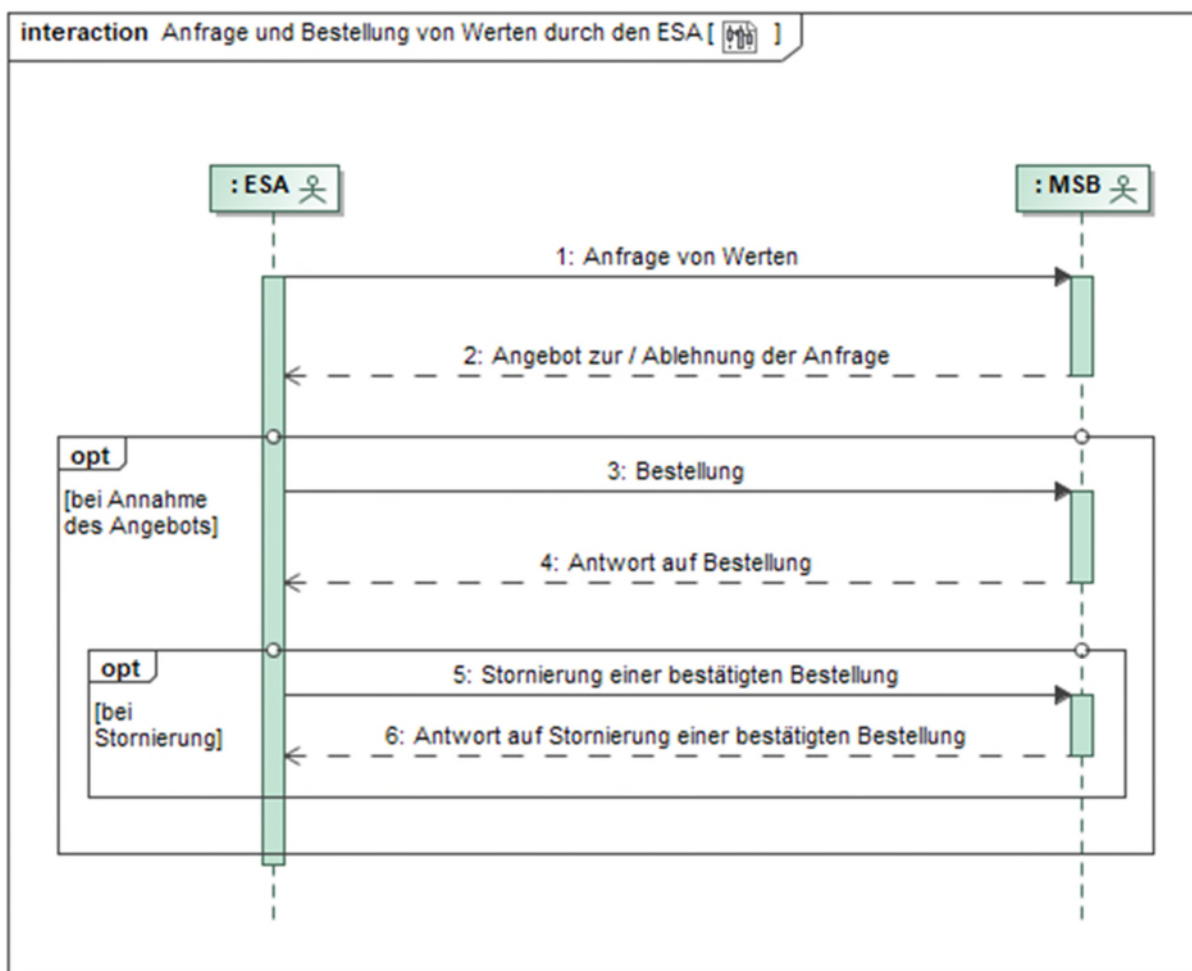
interaction Anfrage und Bestellung von Werten durch den ESA [ ]

: ESA

: MSB

1: Anfrage von Werten

2: Angebot zur / Ablehnung der Anfrage

opt

[bei Annahme des Angebots]

3: Bestellung

4: Antwort auf Bestellung

opt

[bei Stornierung]

5: Stornierung einer bestätigten Bestellung

6: Antwort auf Stornierung einer bestätigten Bestellung